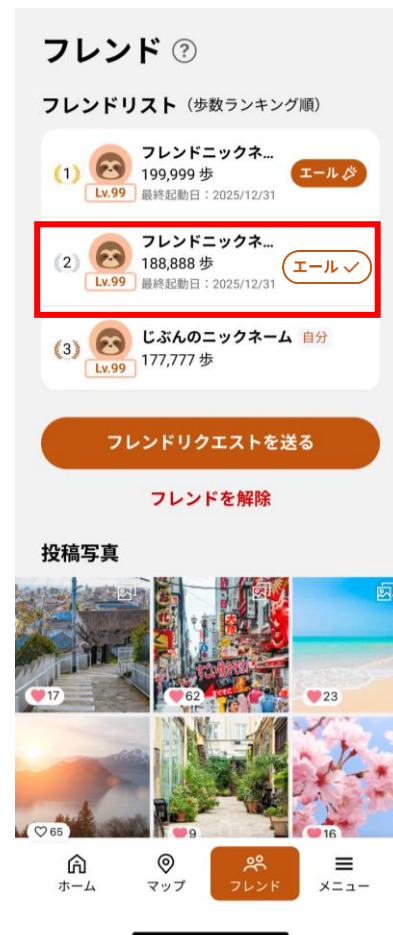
フレンド ?

フレンドリスト（歩数ランキング順）

1 Lv.99 フレンドニックネ… 199,999 歩 最終起動日：2025/12/31 エール

2 Lv.99 フレンドニックネ… 188,888 歩 最終起動日：2025/12/31 エール ✓

3 Lv.99 じぶんのニックネーム 自分 177,777 歩

フレンドリクエストを送る

フレンドを解除

投稿写真

17
62
23
65
9
16

ホーム マップ フレンド メニュー